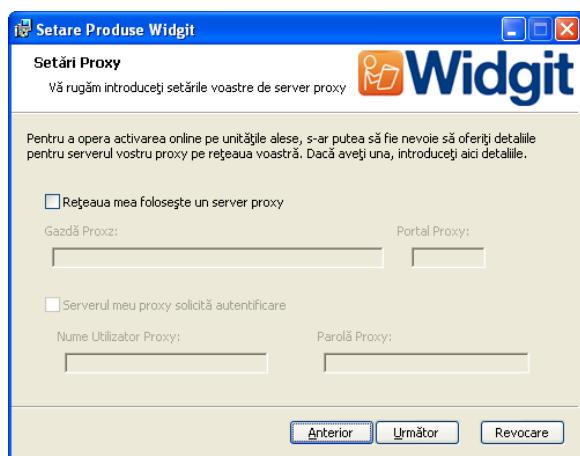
Setare Produse Widgit

Setări Proxy

Vă rugăm introduceţi setările voastre de server proxy

Widgit

Pentru a opera activarea online pe unităţile alese, s-ar putea să fie nevoie să oferiţi detaliile pentru serverul vostru proxy pe reţeaua voastră. Dacă aveţi una, introduceţi aici detaliile.

Reţeaua mea foloseşte un server proxy

Gazdă Proxz:

Portal Proxy:

Serverul meu proxy solicită autentificare

Nume Utilizator Proxy:

Parolă Proxy:

Anterior

Următor

Revocare